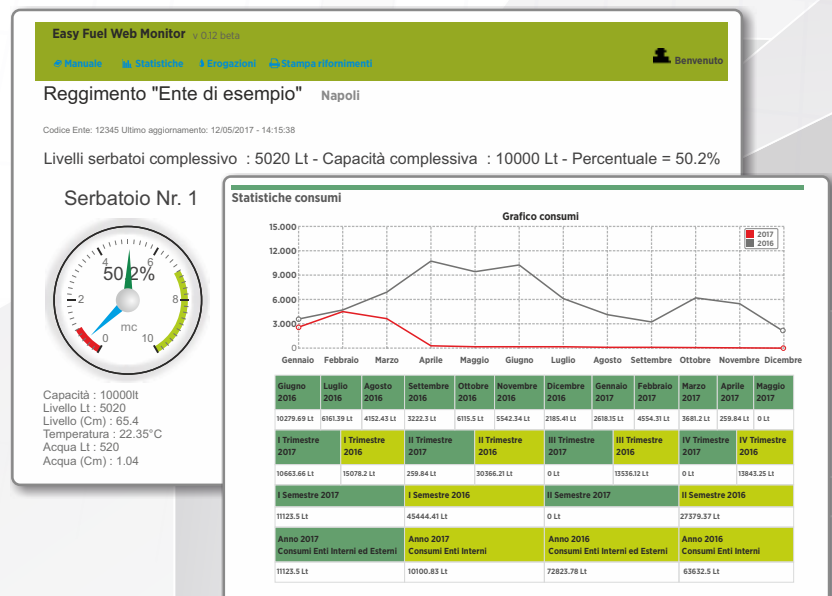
Easy Fuel Web Monitor v 0.12 beta

Manuale Statistiche Erogazioni Stampa rifornimenti

Benvenuto

Reggimento "Ente di esempio" Napoli

Codice Ente: 12345 Ultimo aggiornamento: 12/05/2017 - 14:15:38

Livelli serbatoi complessivo : 5020 Lt - Capacità complessiva : 10000 Lt - Percentuale = 50.2%

Serbatoio Nr. 1

2 4 6 8 0 10 50.2% mc

Capacità : 10000lt
Livello Lt : 5020
Livello (Cm) : 65.4
Temperatura : 22.35°C
Acqua Lt : 520
Acqua (Cm) : 1.04

Statistiche consumi

Grafico consumi

15.000 12.000 9.000 6.000 3.000 0

2017 2016

Gennaio Febbraio Marzo Aprile Maggio Giugno Luglio Agosto Settembre Ottobre Novembre Dicembre

| Giugno 2016 | Luglio 2016 | Agosto 2016 | Settembre 2016 | Ottobre 2016 | Novembre 2016 | Dicembre 2016 | Gennaio 2017 | Febbraio 2017 | Marzo 2017 | Aprile 2017 | Maggio 2017 |
|---|---|---|---|---|---|---|---|---|---|---|---|
| 10279.69 Lt | 6161.39 Lt | 4152.43 Lt | 3222.3 Lt | 6115.5 Lt | 5542.34 Lt | 2185.41 Lt | 2618.15 Lt | 4554.31 Lt | 3681.2 Lt | 259.84 Lt | 0 Lt |

| I Trimestre 2017 | I Trimestre 2016 | II Trimestre 2017 | II Trimestre 2016 | III Trimestre 2017 | III Trimestre 2016 | IV Trimestre 2017 | IV Trimestre 2016 |
|---|---|---|---|---|---|---|---|
| 10663.66 Lt | 15078.2 Lt | 259.84 Lt | 30366.21 Lt | 0 Lt | 13536.12 Lt | 0 Lt | 13843.25 Lt |

| I Semestre 2017 | I Semestre 2016 | II Semestre 2017 | II Semestre 2016 |
|---|---|---|---|
| 11123.5 Lt | 45444.41 Lt | 0 Lt | 27379.37 Lt |

| Anno 2017 Consumi Enti Interni ed Esterni | Anno 2017 Consumi Enti Interni | Anno 2016 Consumi Enti Interni ed Esterni | Anno 2016 Consumi Enti Interni |
|---|---|---|---|
| 11123.5 Lt | 10100.83 Lt | 72823.78 Lt | 63632.5 Lt |